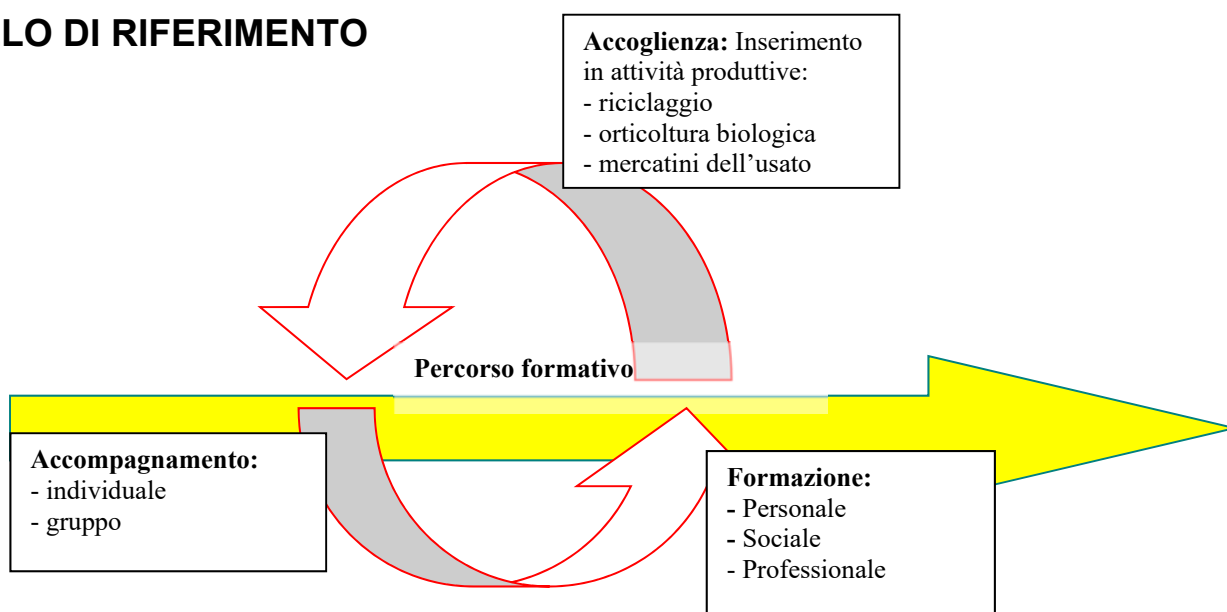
LO DI RIFERIMENTO

**Accoglienza:** Inserimento in attività produttive:
- riciclaggio
- orticoltura biologica
- mercatini dell'usato

**Percorso formativo**

**Accompagnamento:**
- individuale
- gruppo

**Formazione:**
- Personale
- Sociale
- Professionale